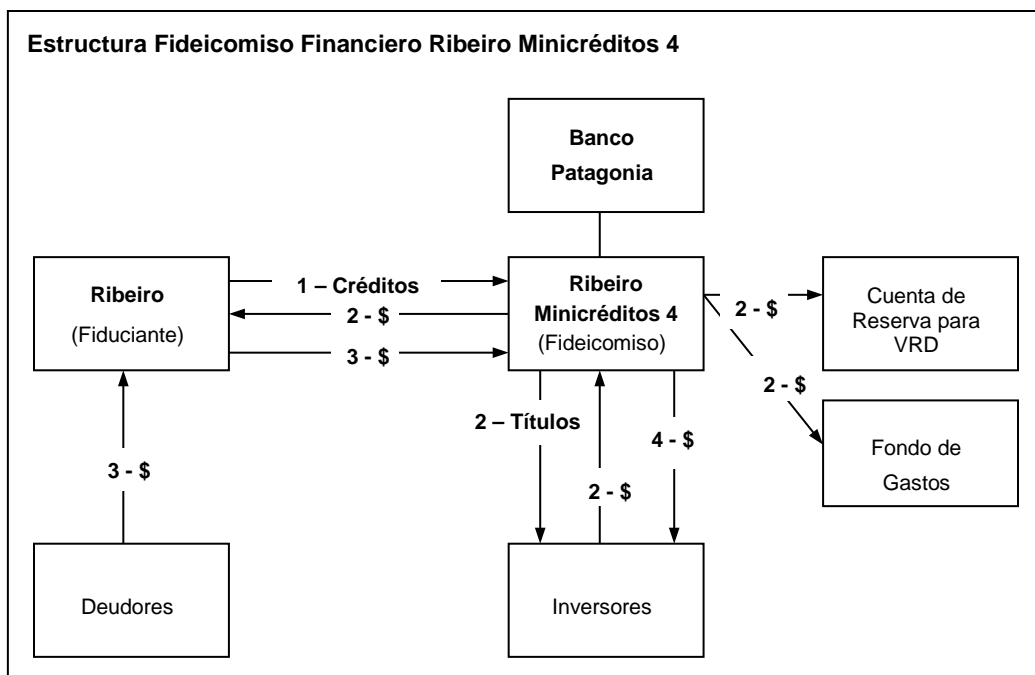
Estructura Fideicomiso Financiero Ribeiro Minicréditos 4

Banco Patagonia

Ribeiro
(Fiduciante)

1 – Créditos

2 - $

3 - $

Ribeiro Minicréditos 4
(Fideicomiso)

2 - $

Cuenta de Reserva para VRD

2 - $

Fondo de Gastos

2 – Títulos

2 - $

4 - $

3 - $

Deudores

Inversores